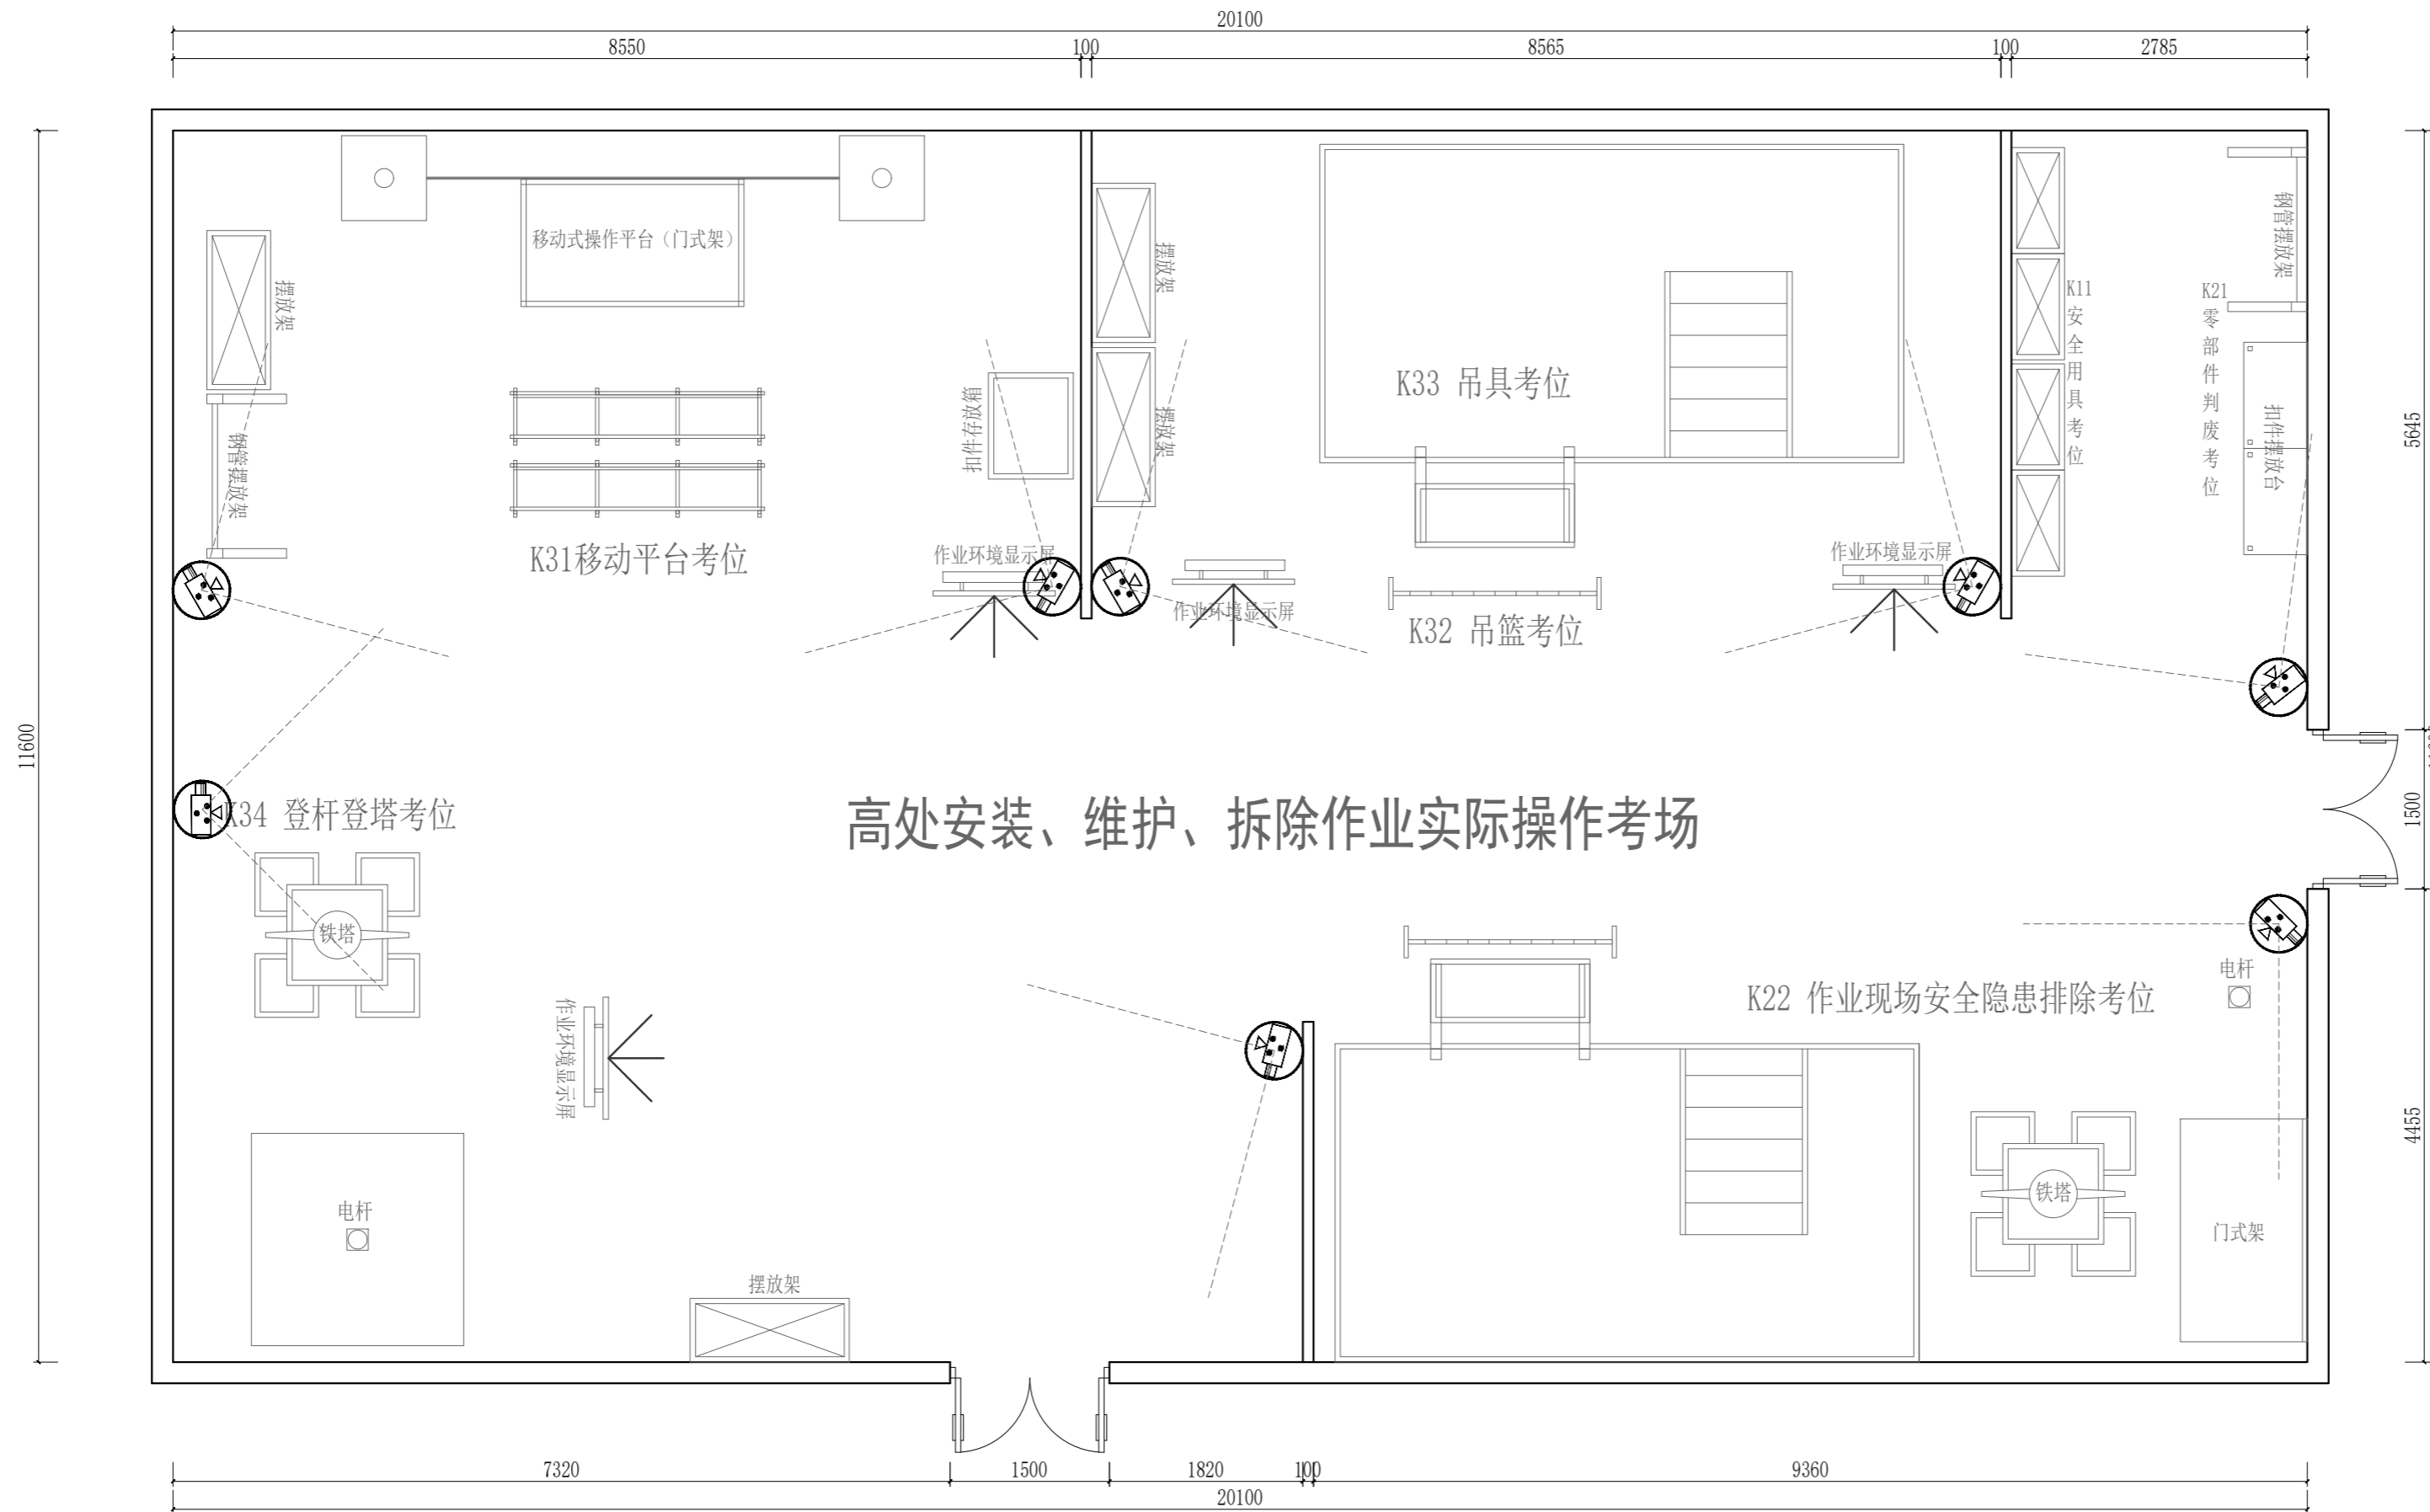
20100

8550 100 8565 100 2785

11600

5645

1500

4455

移动式操作平台（门式架）

摆放架

钢管摆放架

K31移动平台考位

扣件存放箱

摆放架

摆放架

作业环境显示屏

作业环境显示屏

K33 吊具考位

K32 吊篮考位

作业环境显示屏

K11 安全用具考位

钢管摆放架

K21 零部件判废考位

扣件摆放台

K34 登杆登塔考位

铁塔

高处安装、维护、拆除作业实际操作考场

作业环境显示屏

电杆

摆放架

K22 作业现场安全隐患排除考位

电杆

铁塔

门式架

7320 1500 1820 100 9360

20100